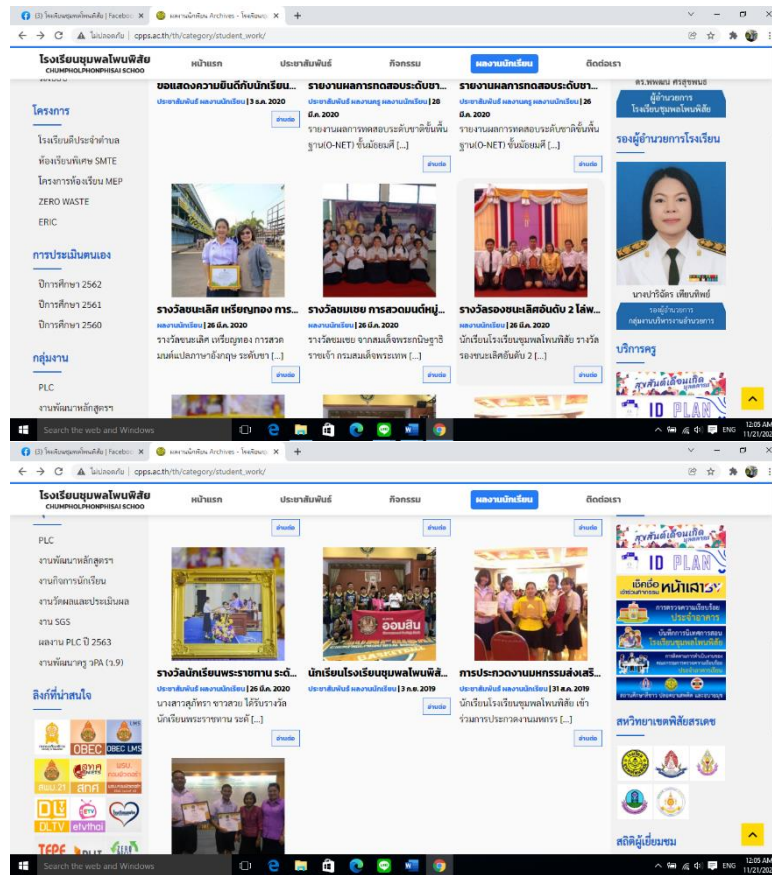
(3) โรงเรียนชุมพลโพนพิสัย | Facebook × ผลงานนักเรียน Archives - โรงเรียนชุ × +

ไม่ปลอดภัย | cpps.ac.th/th/category/student_work/

โรงเรียนชุมพลโพนพิสัย
CHUMPHOLPHONPHISAI SCHOO

หน้าแรก ประชาสัมพันธ์ กิจกรรม ผลงานนักเรียน ติดต่อเรา

ขอแสดงความยินดีกับนักเรียน...
ประชาสัมพันธ์ ผลงานนักเรียน | 3 ธ.ค. 2020
อ่านต่อ

รายงานผลการทดสอบระดับชา...
ประชาสัมพันธ์ ผลงานครู ผลงานนักเรียน | 28 มี.ค. 2020
รายงานผลการทดสอบระดับชาติขั้นพื้นฐาน(O-NET) ชั้นมัธยมศึ [...]
อ่านต่อ

รายงานผลการทดสอบระดับชา...
ประชาสัมพันธ์ ผลงานครู ผลงานนักเรียน | 26 มี.ค. 2020
รายงานผลการทดสอบระดับชาติขั้นพื้นฐาน(O-NET) ชั้นมัธยมศึ [...]
อ่านต่อ

ดร.พพผม ศรสุขพนธ
ผู้อำนวยการ
โรงเรียนชุมพลโพนพิสัย

โครงการ
โรงเรียนดีประจำตำบล
ห้องเรียนพิเศษ SMTE
โครงการห้องเรียน MEP
ZERO WASTE
ERIC

การประเมินตนเอง
ปีการศึกษา 2562
ปีการศึกษา 2561
ปีการศึกษา 2560

กลุ่มงาน
PLC
งานพัฒนาหลักสูตร

รางวัลชนะเลิศ เหรียญทอง การ...
ประชาสัมพันธ์ ผลงานนักเรียน | 26 มี.ค. 2020
รางวัลชนะเลิศ เหรียญทอง การสวดมนต์แปลภาษาอังกฤษ ระดับชา [...]
อ่านต่อ

รางวัลชมเชย การสวดมนต์หมู่...
ประชาสัมพันธ์ ผลงานนักเรียน | 26 มี.ค. 2020
รางวัลชมเชย จากสมเด็จพระกนิษฐาธิราชเจ้า กรมสมเด็จพระเทพ [...]
อ่านต่อ

รางวัลรองชนะเลิศอันดับ 2 โล่พ...
ประชาสัมพันธ์ ผลงานนักเรียน | 26 มี.ค. 2020
นักเรียนโรงเรียนชุมพลโพนพิสัย รางวัลรองชนะเลิศอันดับ 2 [...]
อ่านต่อ

รองผู้อำนวยการโรงเรียน
นางปาริฉัตร เทียนทิพย์
รองผู้อำนวยการ
กลุ่มงานบริหารงานงบประมาณ

บริการครู
ID PLAN

Search the web and Windows
ENG 12:05 AM 11/21/202

(3) โรงเรียนชุมพลโพนพิสัย | Facebook × ผลงานนักเรียน Archives - โรงเรียนชุ × +

ไม่ปลอดภัย | cpps.ac.th/th/category/student_work/

โรงเรียนชุมพลโพนพิสัย
CHUMPHOLPHONPHISAI SCHOO

หน้าแรก ประชาสัมพันธ์ กิจกรรม ผลงานนักเรียน ติดต่อเรา

อ่านต่อ อ่านต่อ อ่านต่อ

PLC
งานพัฒนาหลักสูตร
งานกิจการนักเรียน
งานวัดผลและประเมินผล
งาน SGS
ผลงาน PLC ปี 2563
งานพัฒนาครู วPA (ว.9)

ลิงก์ที่น่าสนใจ
OBEC OBEC LMS
สพม.21 สกศ
DLTV etvthai
TEPE

รางวัลนักเรียนพระราชทาน ระดั...
ประชาสัมพันธ์ ผลงานนักเรียน | 26 มี.ค. 2020
นางสาวสุภัทรา ชาวสวน ได้รับรางวัลนักเรียนพระราชทาน ระดั [...]
อ่านต่อ

นักเรียนโรงเรียนชุมพลโพนพิสั...
ประชาสัมพันธ์ ผลงานนักเรียน | 3 ก.ย. 2019
อ่านต่อ
ออมสิน

การประกวดงานมหกรรมส่งเสริ...
ประชาสัมพันธ์ ผลงานนักเรียน | 31 ส.ค. 2019
นักเรียนโรงเรียนชุมพลโพนพิสัย เข้าร่วมการประกวดงานมหกรร [...]
อ่านต่อ

ID PLAN
หน้าเสาธง
ประจำอาคาร
โรงเรียนชุมพลโพนพิสัย

สหวิทยาเขตพิสัยสรเดช

สถิติผู้เยี่ยมชม

Search the web and Windows
ENG 12:05 AM 11/21/202